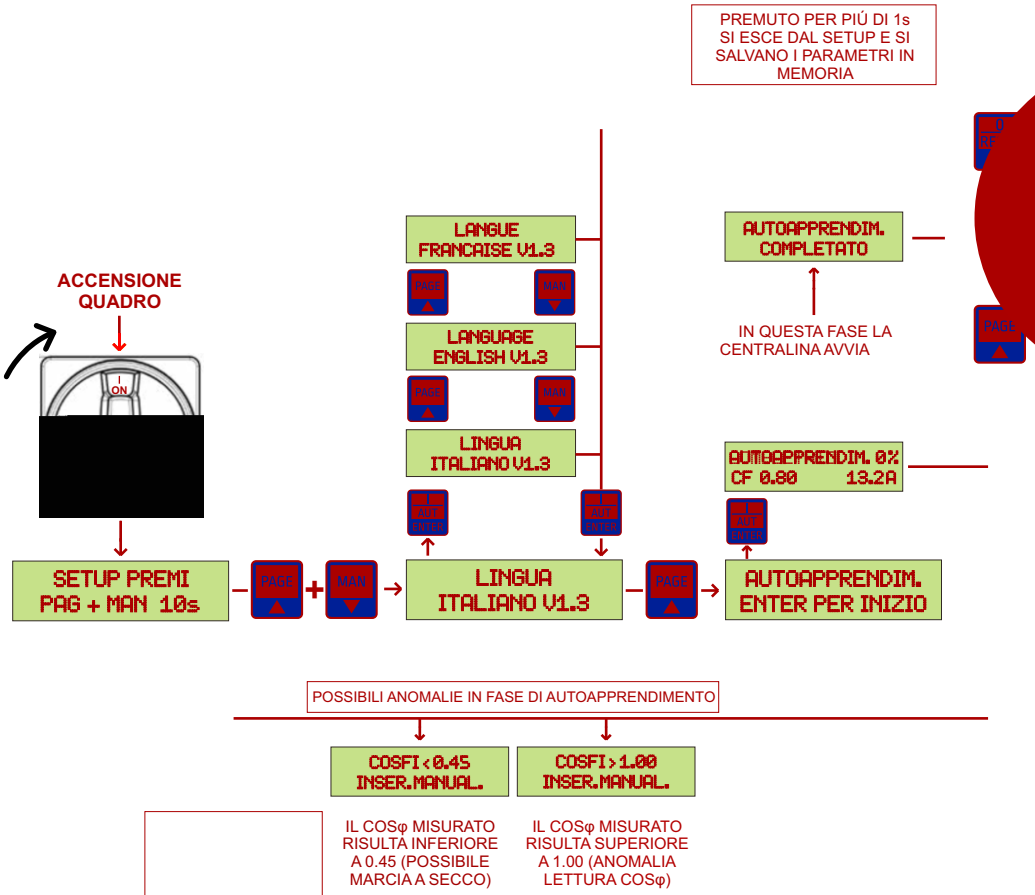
PREMUTO PER PIÚ DI 1s SI ESCE DAL SETUP E SI SALVANO I PARAMETRI IN MEMORIA

ACCENSIONE QUADRO

I ON

SETUP PREMI PAG + MAN 10s

PAGE

+

MAN

LANGUE FRANCAISE V1.3

PAGE MAN

LANGUAGE ENGLISH V1.3

PAGE MAN

LINGUA ITALIANO V1.3

AUT ENTER

AUT ENTER

LINGUA ITALIANO V1.3

PAGE

AUTOAPPRENDIM. ENTER PER INIZIO

AUT ENTER

AUTOAPPRENDIM. 0% CF 0.80 13.2A

AUTOAPPRENDIM. COMPLETATO

IN QUESTA FASE LA CENTRALINA AVVIA

PAGE

POSSIBILI ANOMALIE IN FASE DI AUTOAPPRENDIMENTO

COSFI<0.45 INSER.MANUAL.

COSFI>1.00 INSER.MANUAL.

IL COSφ MISURATO RISULTA INFERIORE A 0.45 (POSSIBILE MARCIA A SECCO)

IL COSφ MISURATO RISULTA SUPERIORE A 1.00 (ANOMALIA LETTURA COSφ)